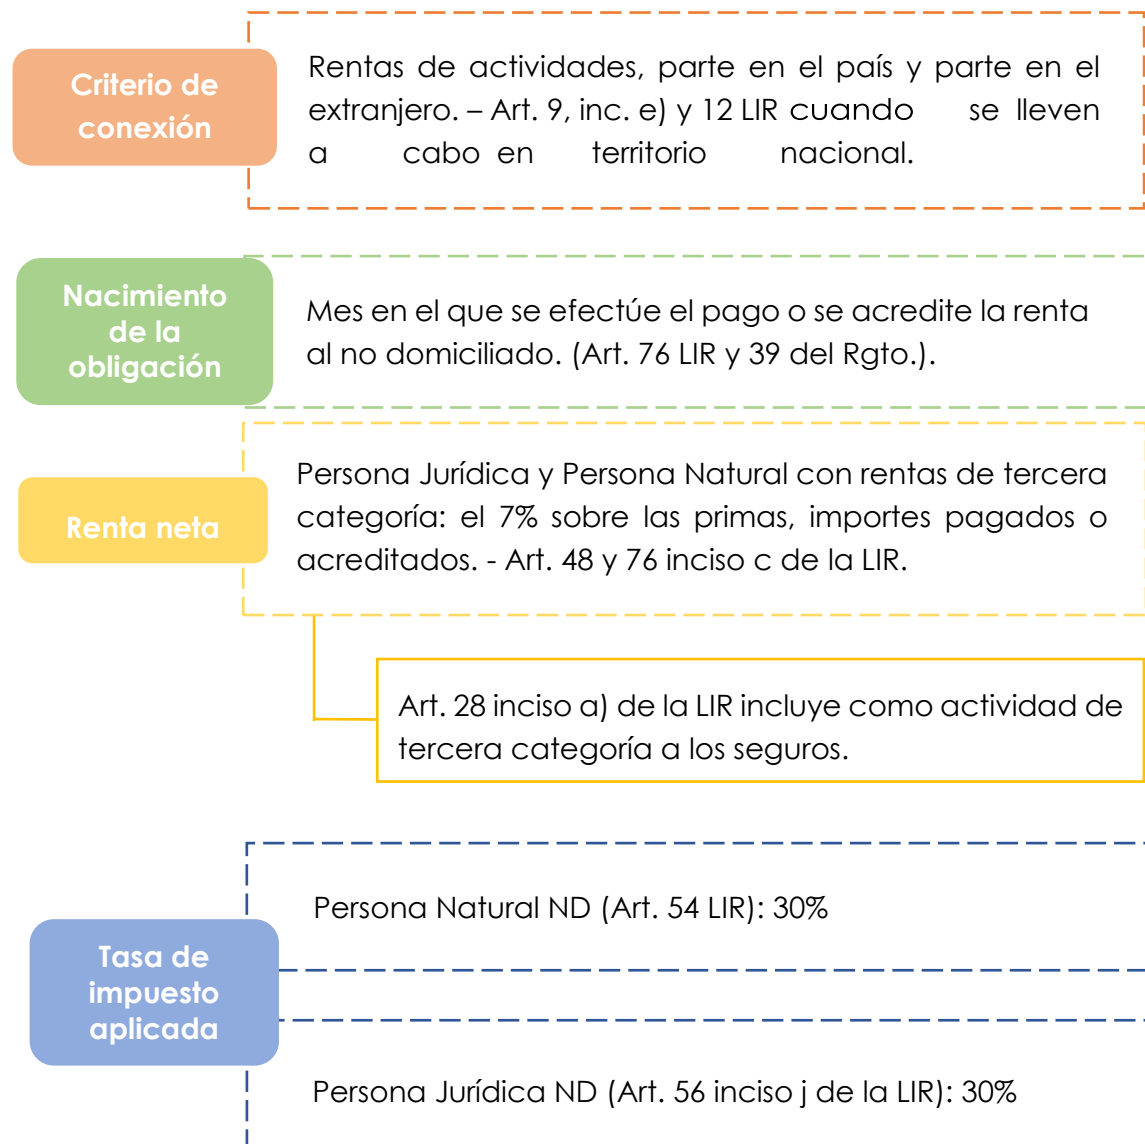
Criterio de conexión

Rentas de actividades, parte en el país y parte en el extranjero. – Art. 9, inc. e) y 12 LIR cuando se lleven a cabo en territorio nacional.

Nacimiento de la obligación

Mes en el que se efectúe el pago o se acredite la renta al no domiciliado. (Art. 76 LIR y 39 del Rgto.).

Renta neta

Persona Jurídica y Persona Natural con rentas de tercera categoría: el 7% sobre las primas, importes pagados o acreditados. - Art. 48 y 76 inciso c de la LIR.

Art. 28 inciso a) de la LIR incluye como actividad de tercera categoría a los seguros.

Tasa de impuesto aplicada

Persona Natural ND (Art. 54 LIR): 30%

Persona Jurídica ND (Art. 56 inciso j de la LIR): 30%